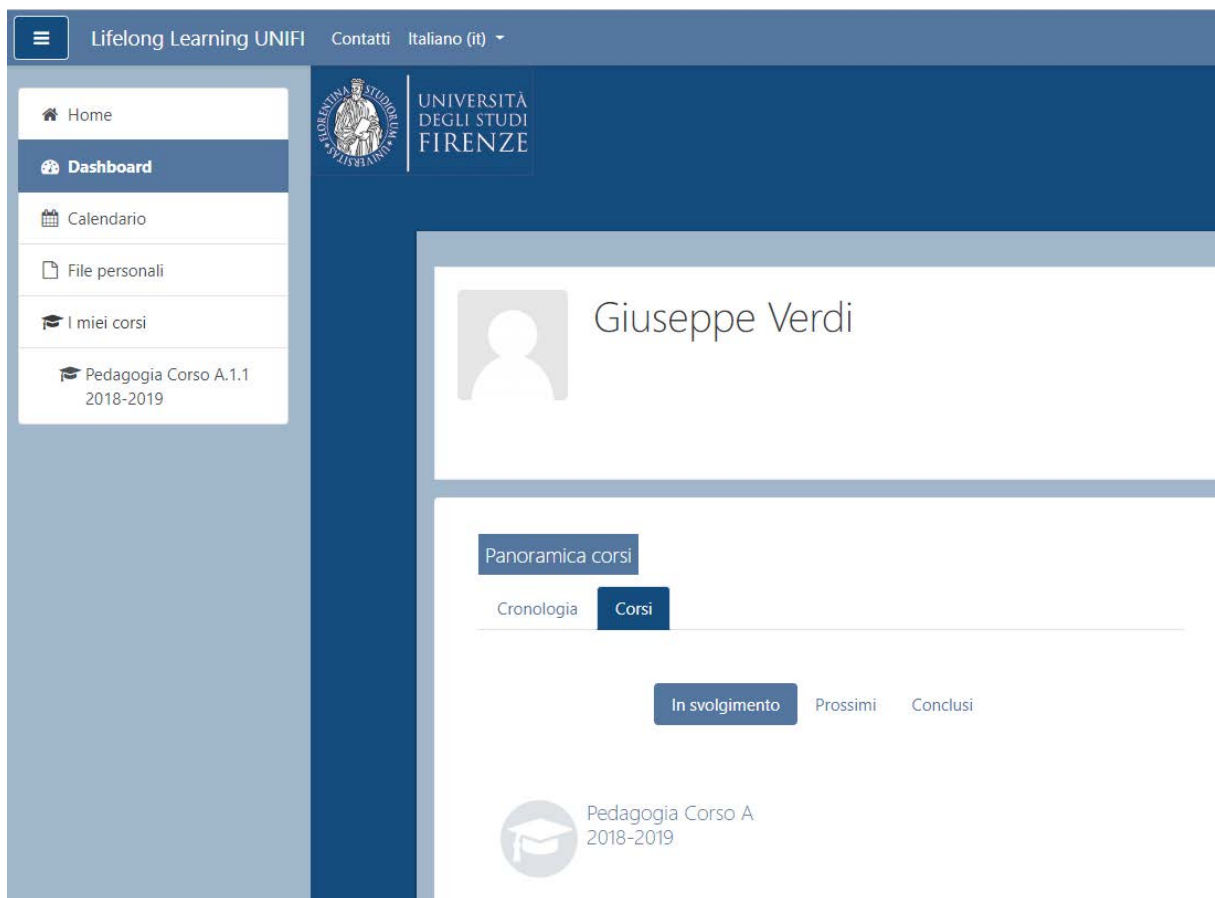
Lifelong Learning UNIFI Contatti Italiano (it)

Home

Dashboard

Calendario

File personali

I miei corsi

Pedagogia Corso A.1.1 2018-2019

FLORENTINA STUDIORUM UNIVERSITAS

UNIVERSITÀ DEGLI STUDI FIRENZE

Giuseppe Verdi

Panoramica corsi

Cronologia Corsi

In svolgimento Prossimi Conclusi

Pedagogia Corso A 2018-2019